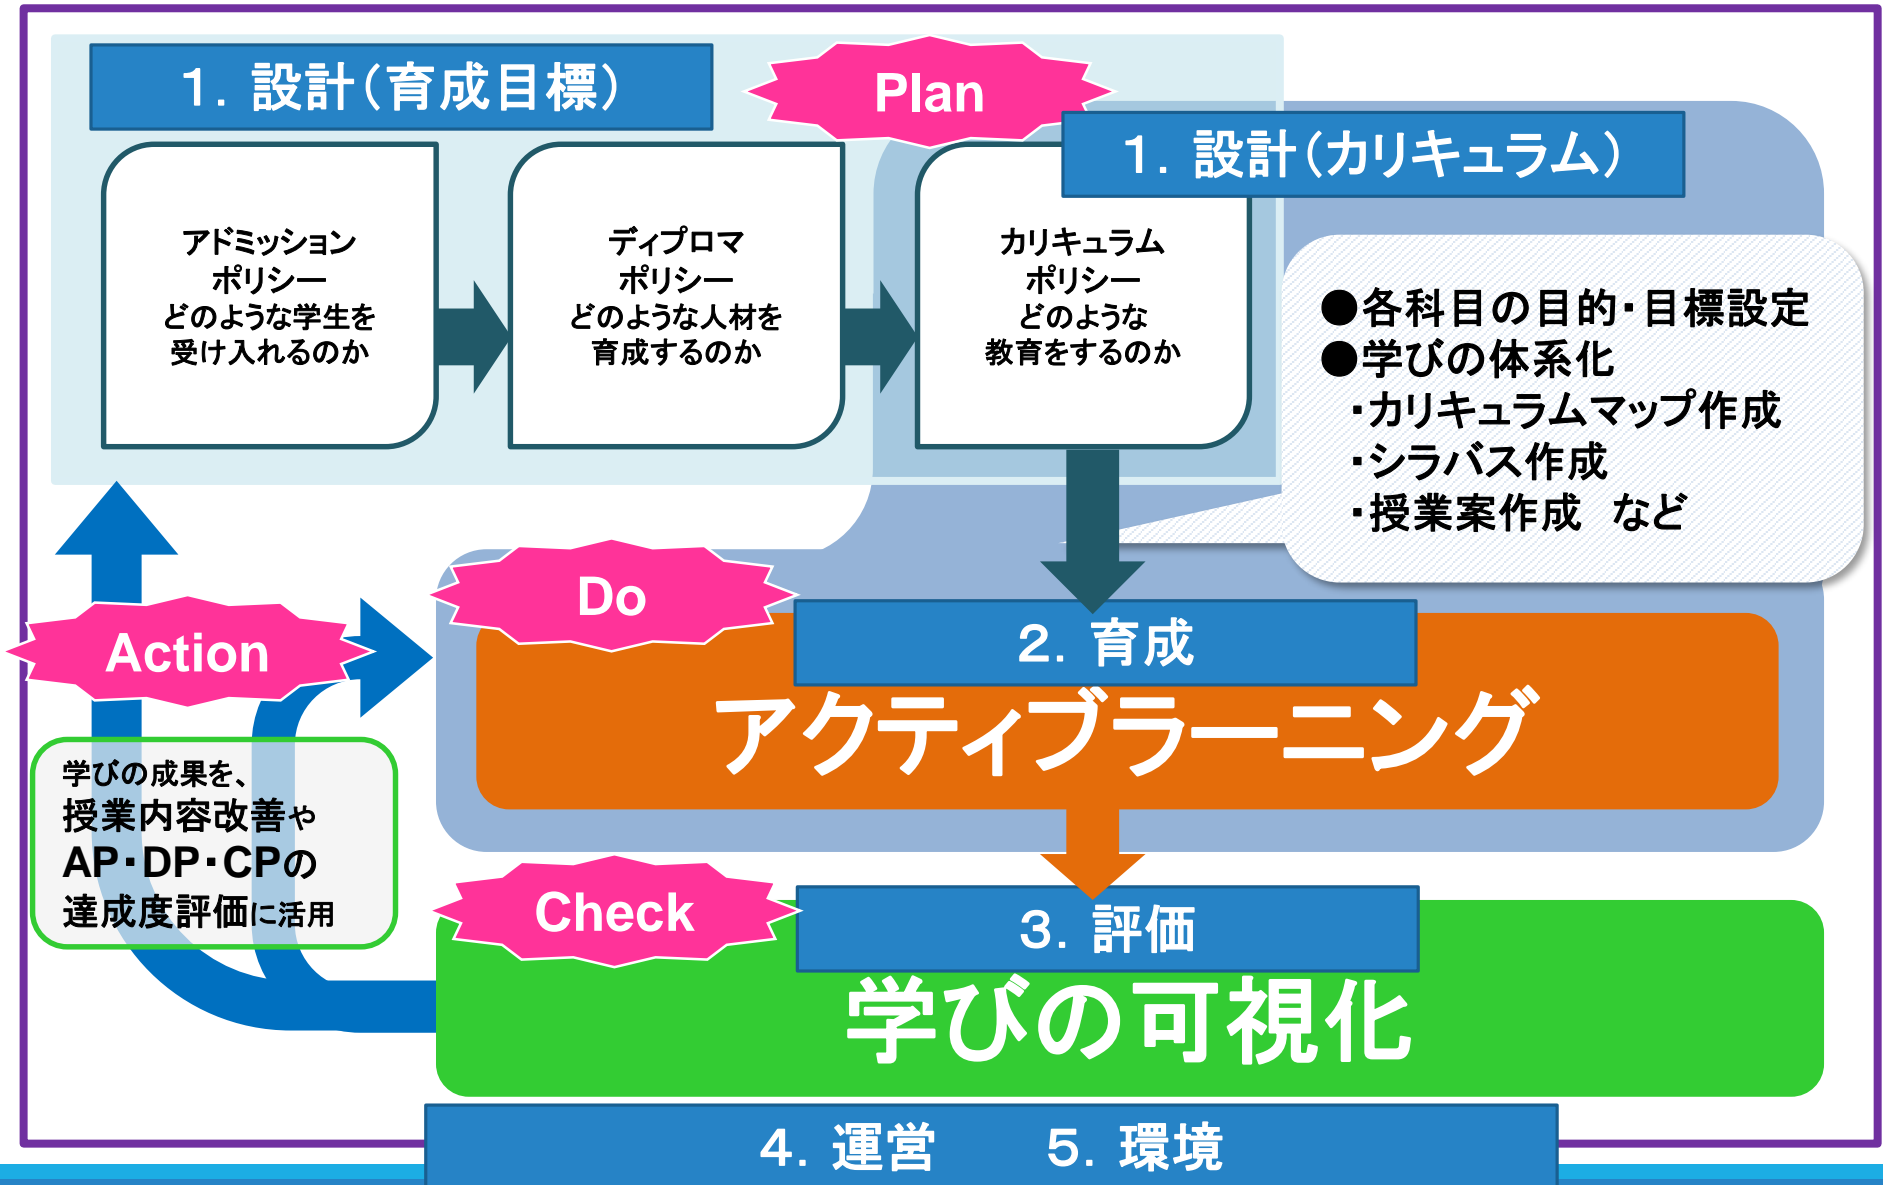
1. 設計(育成目標)

Plan

1. 設計(カリキュラム)

アドミッションポリシー
どのような学生を受け入れるのか

ディプロマポリシー
どのような人材を育成するのか

カリキュラムポリシー
どのような教育をするのか

●各科目の目的・目標設定
●学びの体系化
・カリキュラムマップ作成
・シラバス作成
・授業案作成 など

Do

Action

2. 育成

アクティブラーニング

学びの成果を、
授業内容改善や
AP・DP・CPの
達成度評価に活用

Check

3. 評価

学びの可視化

4. 運営　　5. 環境